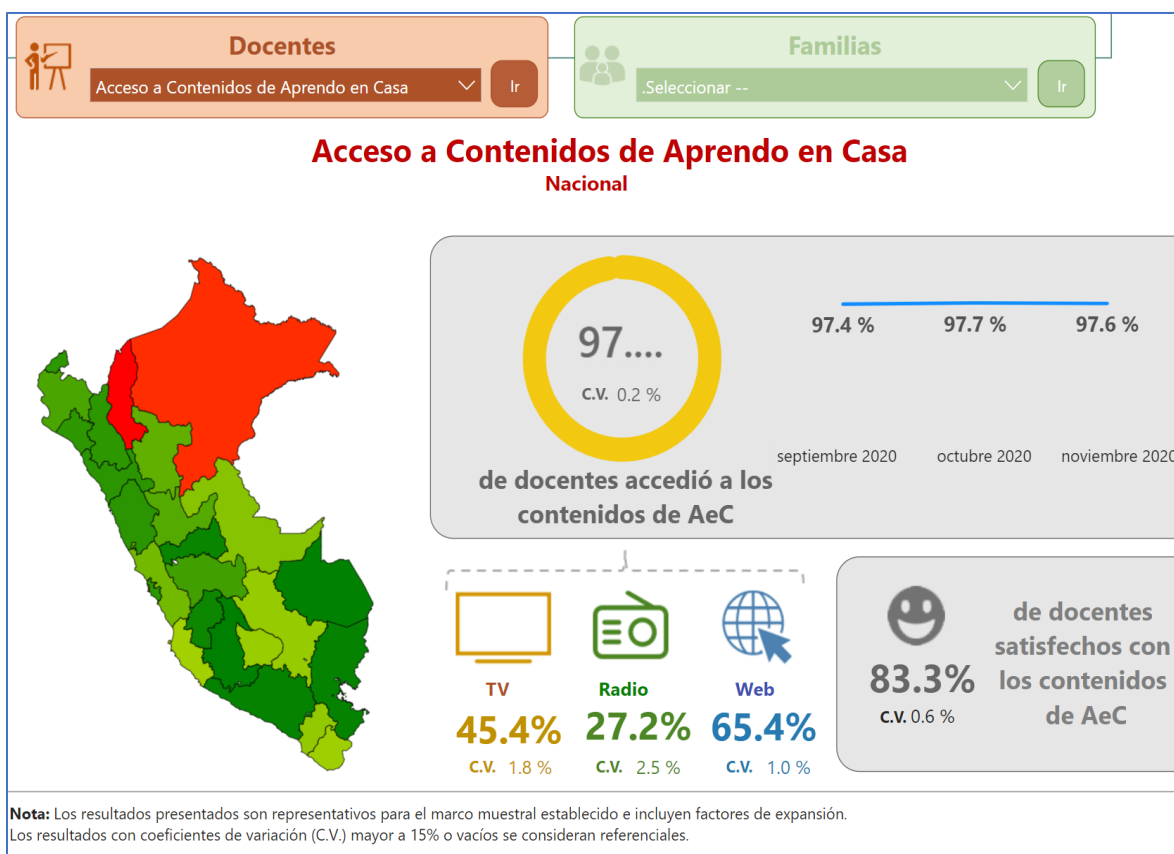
Docentes

Acceso a Contenidos de Aprendo en Casa

Ir

Familias

.Seleccionar --

Ir

Acceso a Contenidos de Aprendo en Casa

Nacional

97....

C.V. 0.2 %

de docentes accedió a los contenidos de AeC

97.4 %

97.7 %

97.6 %

septiembre 2020

octubre 2020

noviembre 2020

TV

45.4%

C.V. 1.8 %

Radio

27.2%

C.V. 2.5 %

Web

65.4%

C.V. 1.0 %

83.3%

C.V. 0.6 %

de docentes satisfechos con los contenidos de AeC

**Nota:** Los resultados presentados son representativos para el marco muestral establecido e incluyen factores de expansión.
Los resultados con coeficientes de variación (C.V.) mayor a 15% o vacíos se consideran referenciales.